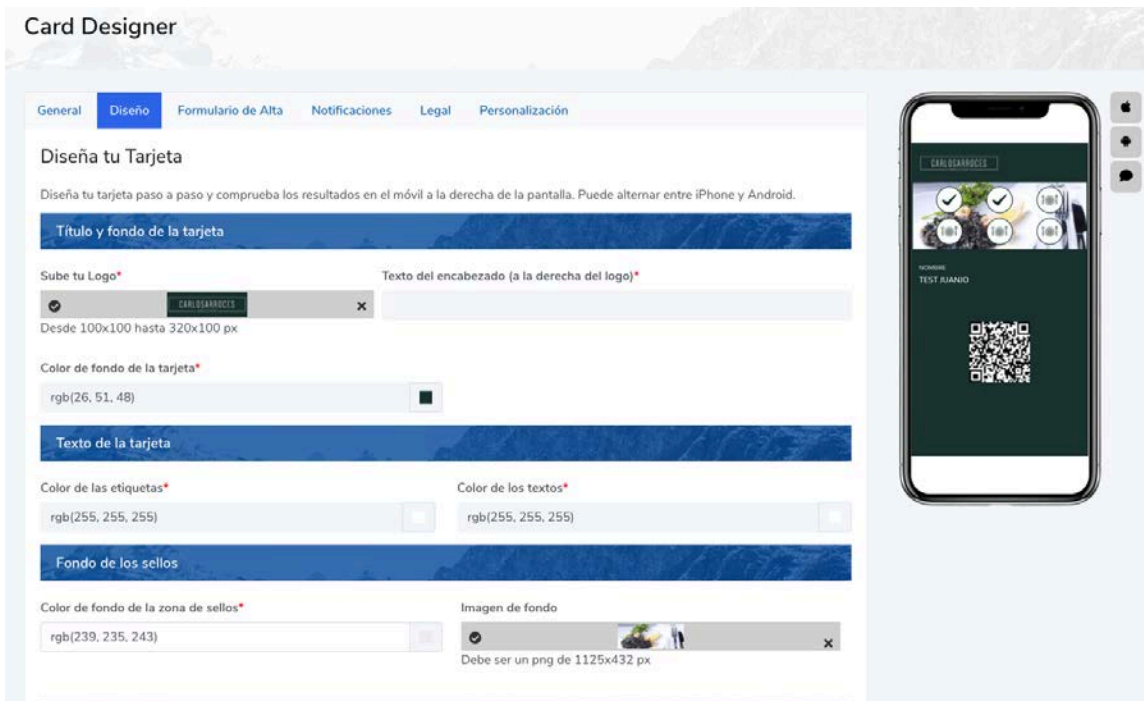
Card Designer

General | Diseño | Formulario de Alta | Notificaciones | Legal | Personalización

Diseña tu Tarjeta

Diseña tu tarjeta paso a paso y comprueba los resultados en el móvil a la derecha de la pantalla. Puede alternar entre iPhone y Android.

Título y fondo de la tarjeta

Sube tu Logo*

CARLOSARROCES ×

Desde 100x100 hasta 320x100 px

Texto del encabezado (a la derecha del logo)*

Color de fondo de la tarjeta*

rgb(26, 51, 48)

Texto de la tarjeta

Color de las etiquetas*

rgb(255, 255, 255)

Color de los textos*

rgb(255, 255, 255)

Fondo de los sellos

Color de fondo de la zona de sellos*

rgb(239, 235, 243)

Imagen de fondo

×

Debe ser un png de 1125x432 px

CARLOSARROCES

NOMBRE

TEST JUANJO